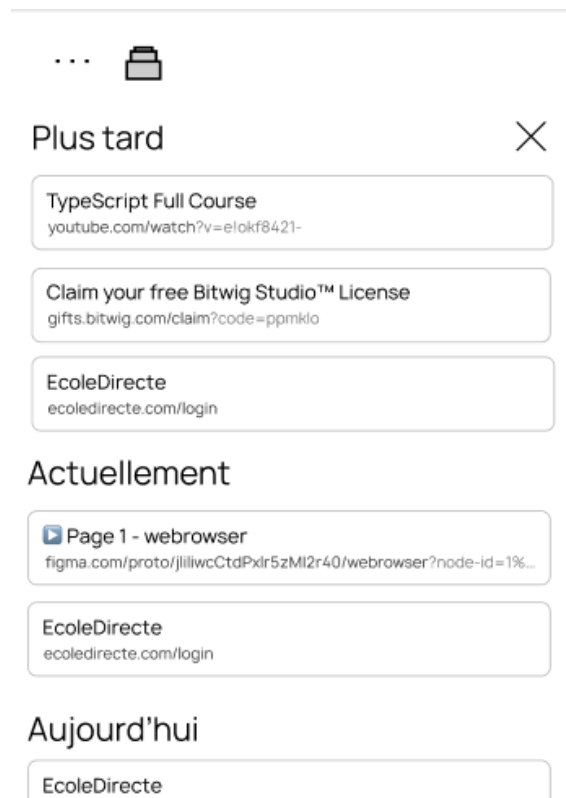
...

Plus tard

TypeScript Full Course
youtube.com/watch?v=e!okf8421-

Claim your free Bitwig Studio™ License
gifts.bitwig.com/claim?code=ppmklo

EcoleDirecte
ecoledirecte.com/login

Actuellement

Page 1 - webrowser
figma.com/proto/jliliwcCtdPxlr5zMl2r40/webrowser?node-id=1%...

EcoleDirecte
ecoledirecte.com/login

Aujourd'hui

EcoleDirecte